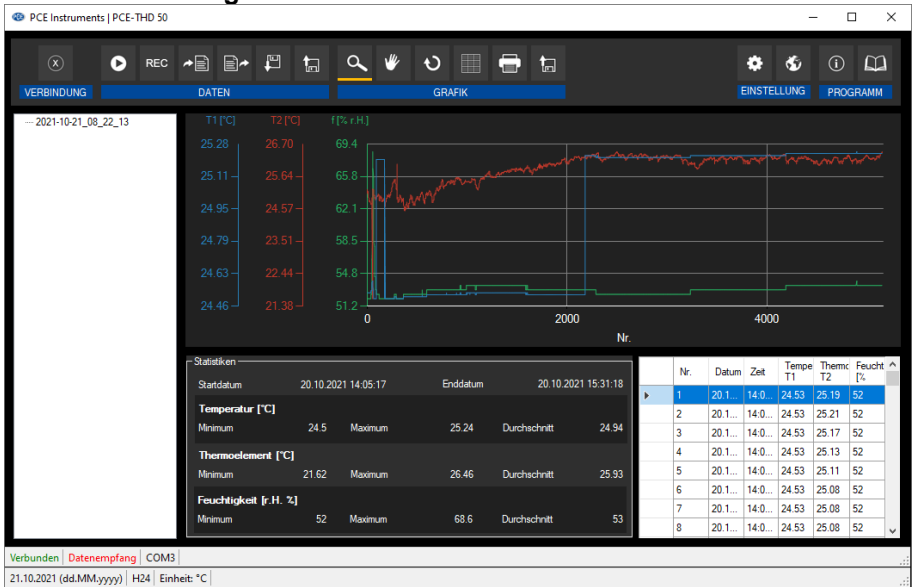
PCE Instruments | PCE-THD 50

REC

VERBINDUNG DATEN GRAFIK EINSTELLUNG PROGRAMM

2021-10-21_08_22_13

| T1 [°C] | T2 [°C] | f [% r.H.] |
|---|---|---|
| 25.28 | 26.70 | 69.4 |
| 25.11 | 25.64 | 65.8 |
| 24.95 | 24.57 | 62.1 |
| 24.79 | 23.51 | 58.5 |
| 24.63 | 22.44 | 54.8 |
| 24.46 | 21.38 | 51.2 |

0 2000 4000
Nr.

Statistiken

Startdatum 20.10.2021 14:05:17 Enddatum 20.10.2021 15:31:18

Temperatur [°C]
Minimum 24.5 Maximum 25.24 Durchschnitt 24.94

Thermoelement [°C]
Minimum 21.62 Maximum 26.46 Durchschnitt 25.93

Feuchtigkeit [r.H. %]
Minimum 52 Maximum 68.6 Durchschnitt 53

| Nr. | Datum | Zeit | Tempe T1 | Thermo T2 | Feucht [% |
|---|---|---|---|---|---|
| 1 | 20.1... | 14:0... | 24.53 | 25.19 | 52 |
| 2 | 20.1... | 14:0... | 24.53 | 25.21 | 52 |
| 3 | 20.1... | 14:0... | 24.53 | 25.17 | 52 |
| 4 | 20.1... | 14:0... | 24.53 | 25.13 | 52 |
| 5 | 20.1... | 14:0... | 24.53 | 25.11 | 52 |
| 6 | 20.1... | 14:0... | 24.53 | 25.08 | 52 |
| 7 | 20.1... | 14:0... | 24.53 | 25.08 | 52 |
| 8 | 20.1... | 14:0... | 24.53 | 25.08 | 52 |

Verbunden | Datenempfang | COM3
21.10.2021 (dd.MM.yyyy) | H24 | Einheit: °C